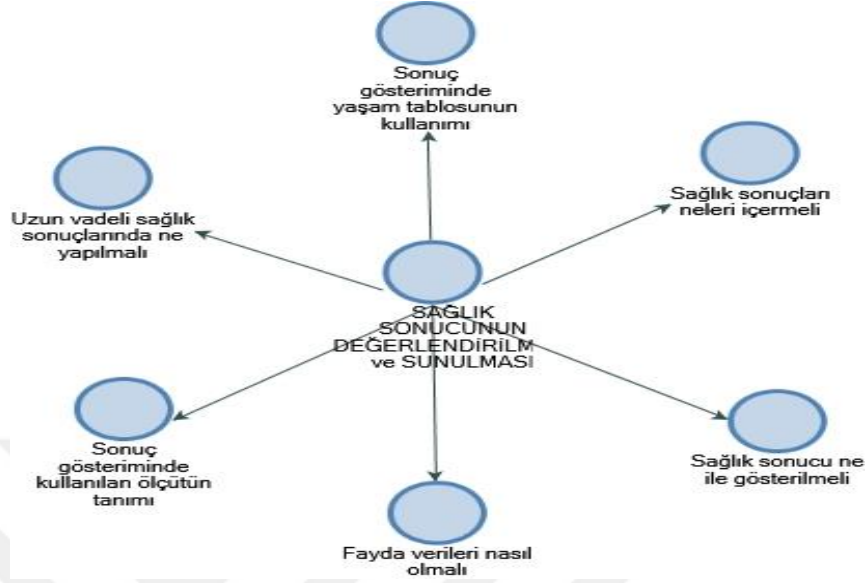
Sonuç gösteriminde yaşam tablosunun kullanımı

Uzun vadeli sağlık sonuçlarında ne yapılmalı

Sağlık sonuçları neleri içermeli

SAĞLIK SONUCUNUN DEĞERLENDİRİLM ve SUNULMASI

Sonuç gösteriminde kullanılan ölçütün tanımı

Sağlık sonucu ne ile gösterilmeli

Fayda verileri nasıl olmalı